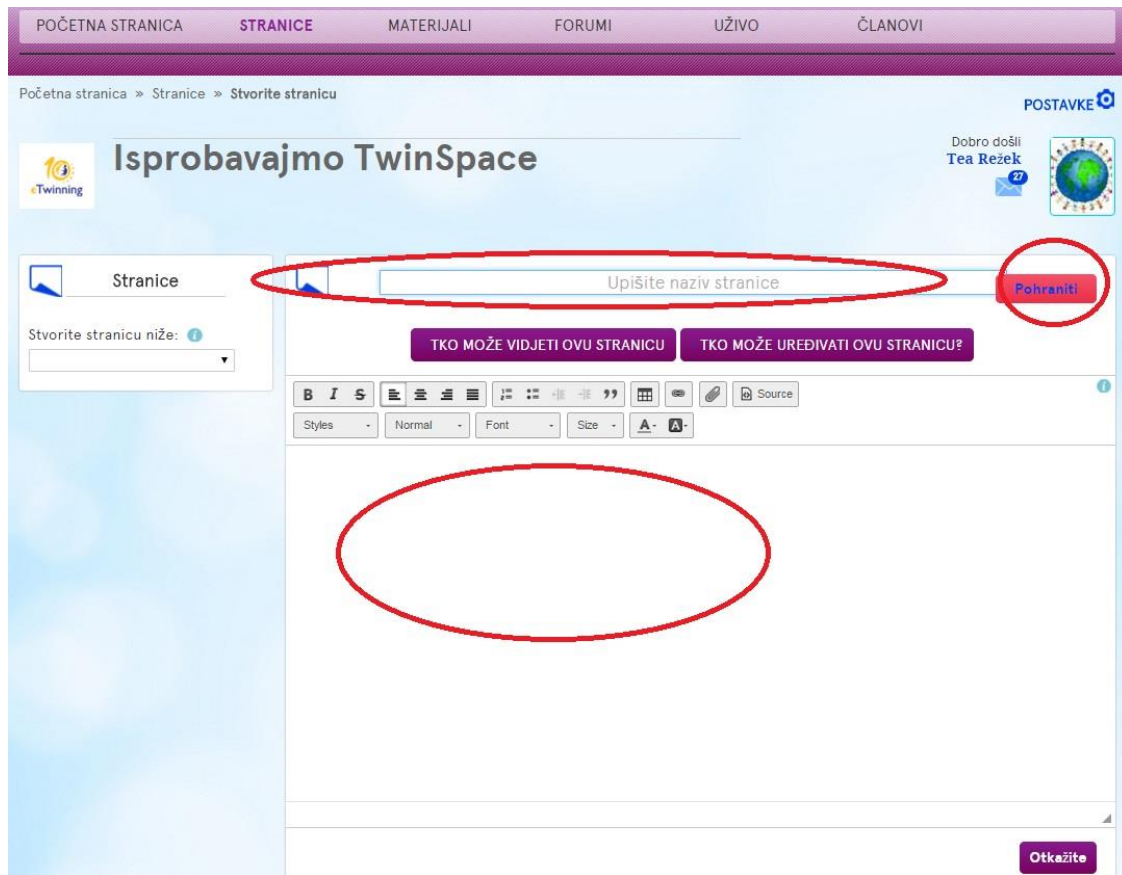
POČETNA STRANICA STRANICE MATERIJALI FORUMI UŽIVO ČLANOVI

Početna stranica » Stranice » Stvorite stranicu

POSTAVKE

10 eTwinning

Isprobavajmo TwinSpace

Dobro došli
Tea Režek
27

Stranice

Stvorite stranicu niže:

Upišite naziv stranice

Pohraniti

TKO MOŽE VIDJETI OVU STRANICU

TKO MOŽE UREĐIVATI OVU STRANICU?

B I S Source

Styles Normal Font Size A A

Otkažite